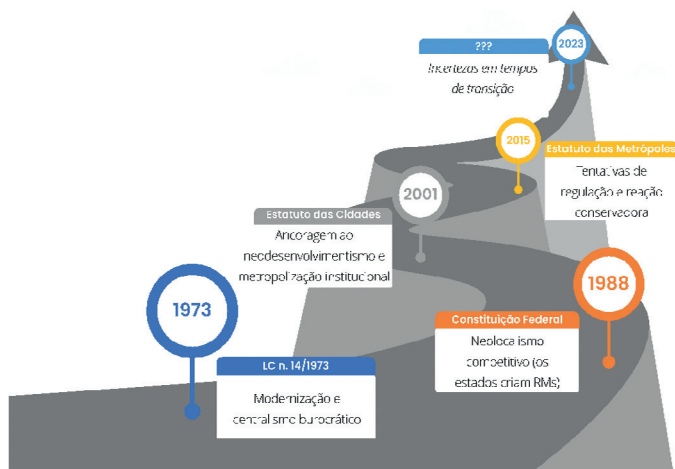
???
2023
Incertezas em tempos de transição

2015
Estatuto das Metrópoles
Tentativas de regulação e reação conservadora

2001
Estatuto das Cidades
Ancoragem ao neodesenvolvimentismo e metropolização institucional

1988
Constituição Federal
Neolocalismo competitivo (os estados criam RMs)

1973
LC n. 14/1973
Modernização e centralismo burocrático